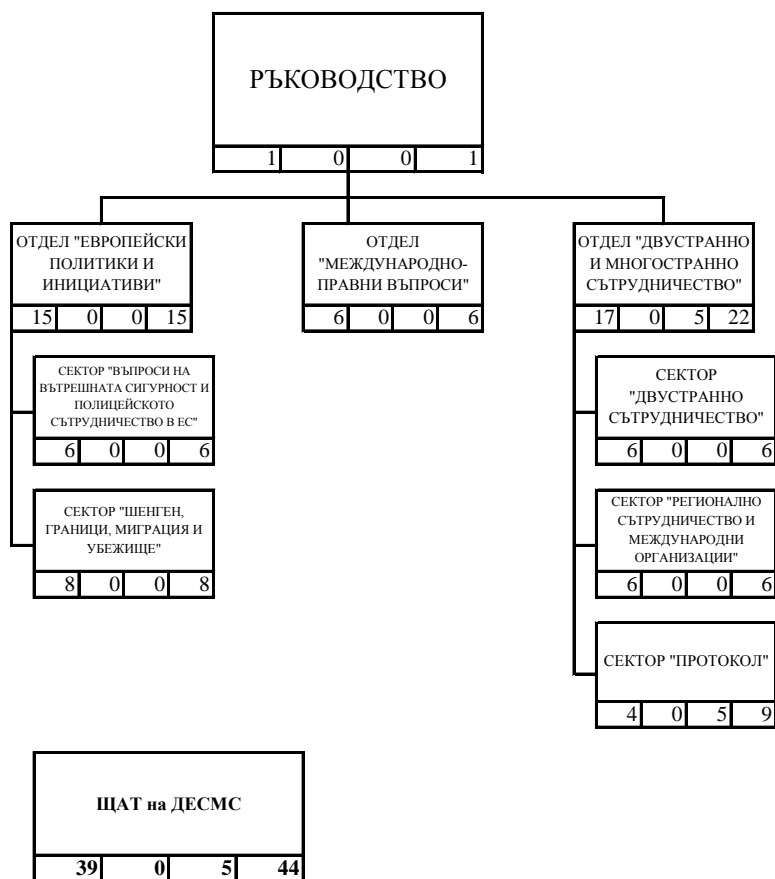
РЪКОВОДСТВО

| 1 | 0 | 0 | 1 |
|---|---|---|---|

ОТДЕЛ "ЕВРОПЕЙСКИ ПОЛИТИКИ И ИНИЦИАТИВИ"

| 15 | 0 | 0 | 15 |
|---|---|---|---|

СЕКТОР "ВЪПРОСИ НА ВЪТРЕШНАТА СИГУРНОСТ И ПОЛИЦЕЙСКОТО СЪТРУДНИЧЕСТВО В ЕС"

| 6 | 0 | 0 | 6 |
|---|---|---|---|

СЕКТОР "ШЕНГЕН, ГРАНИЦИ, МИГРАЦИЯ И УБЕЖИЩЕ"

| 8 | 0 | 0 | 8 |
|---|---|---|---|

ОТДЕЛ "МЕЖДУНАРОДНО-ПРАВНИ ВЪПРОСИ"

| 6 | 0 | 0 | 6 |
|---|---|---|---|

ОТДЕЛ "ДВУСТРАННО И МНОГОСТРАННО СЪТРУДНИЧЕСТВО"

| 17 | 0 | 5 | 22 |
|---|---|---|---|

СЕКТОР "ДВУСТРАННО СЪТРУДНИЧЕСТВО"

| 6 | 0 | 0 | 6 |
|---|---|---|---|

СЕКТОР "РЕГИОНАЛНО СЪТРУДНИЧЕСТВО И МЕЖДУНАРОДНИ ОРГАНИЗАЦИИ"

| 6 | 0 | 0 | 6 |
|---|---|---|---|

СЕКТОР "ПРОТОКОЛ"

| 4 | 0 | 5 | 9 |
|---|---|---|---|

ЩАТ на ДЕСМС

| 39 | 0 | 5 | 44 |
|---|---|---|---|